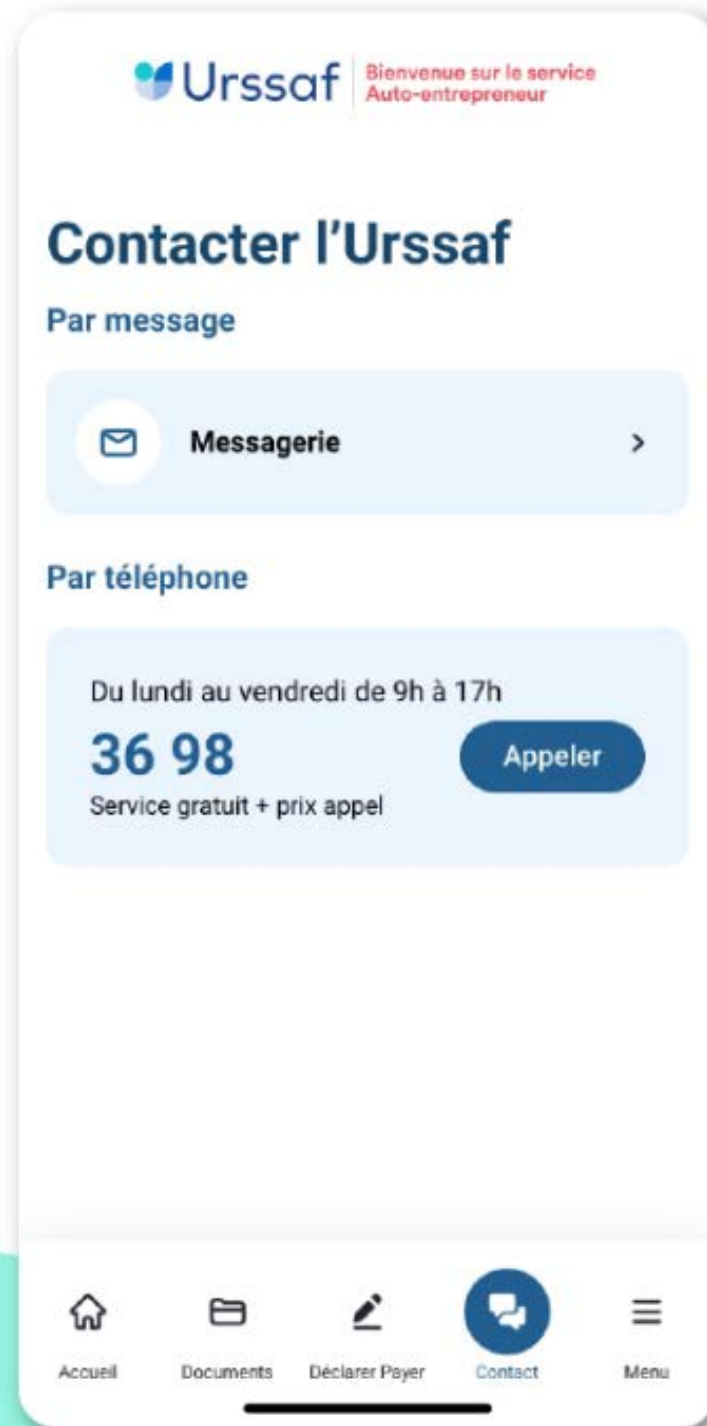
Urssaf Bienvenue sur le service Auto-entrepreneur

Contacter l'Urssaf

Par message

Messagerie >

Par téléphone

Du lundi au vendredi de 9h à 17h

36 98

Service gratuit + prix appel

Appeler

Accueil Documents Déclarer Payer Contact Menu